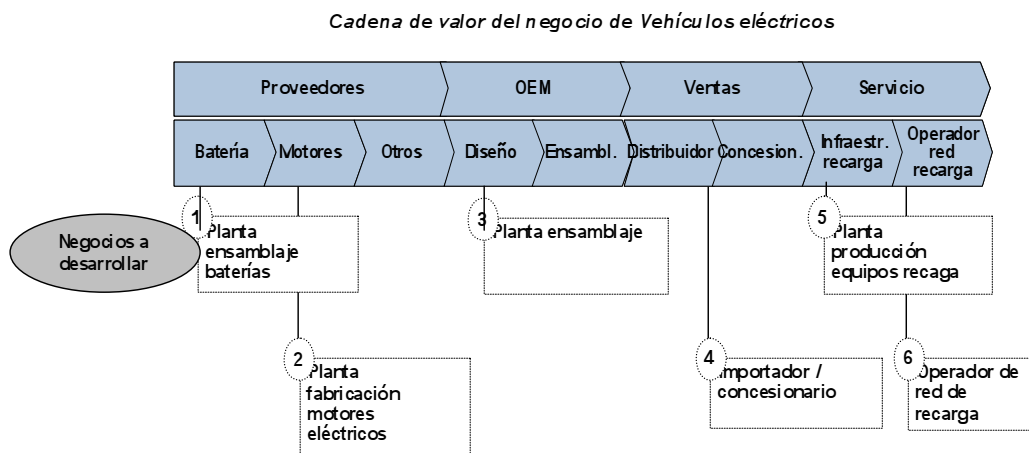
Cadena de valor del negocio de Vehículos eléctricos

Proveedores

OEM

Ventas

Servicio

Batería

Motores

Otros

Diseño

Ensambl.

Distribuidor

Concesion.

Infraestr. recarga

Operador red recarga

Negocios a desarrollar

1 Planta ensamblaje baterías

2 Planta fabricación motores eléctricos

3 Planta ensamblaje

4 Importador / concesionario

5 Planta producción equipos recaga

6 Operador de red de recarga